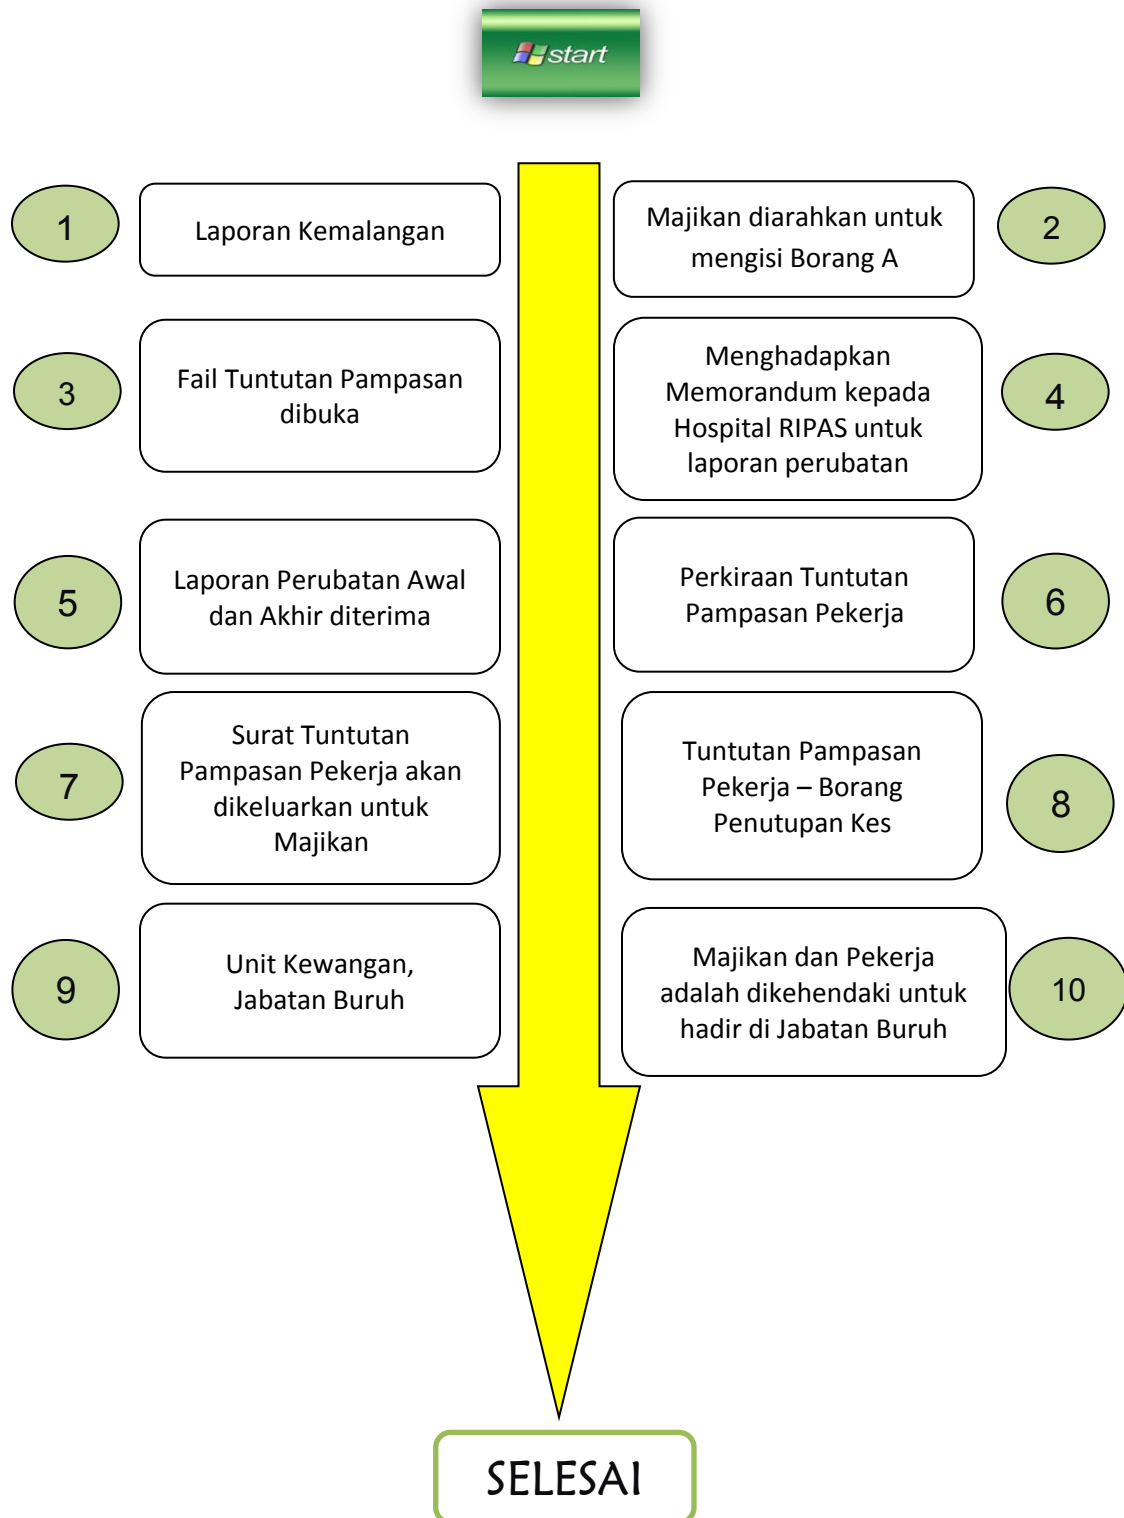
start

1
Laporan Kemalangan

Majikan diarahkan untuk mengisi Borang A
2

3
Fail Tuntutan Pampasan dibuka

Menghadapkan Memorandum kepada Hospital RIPAS untuk laporan perubatan
4

5
Laporan Perubatan Awal dan Akhir diterima

Perkiraan Tuntutan Pampasan Pekerja
6

7
Surat Tuntutan Pampasan Pekerja akan dikeluarkan untuk Majikan

Tuntutan Pampasan Pekerja – Borang Penutupan Kes
8

9
Unit Kewangan, Jabatan Buruh

Majikan dan Pekerja adalah dikehendaki untuk hadir di Jabatan Buruh
10

SELESAI